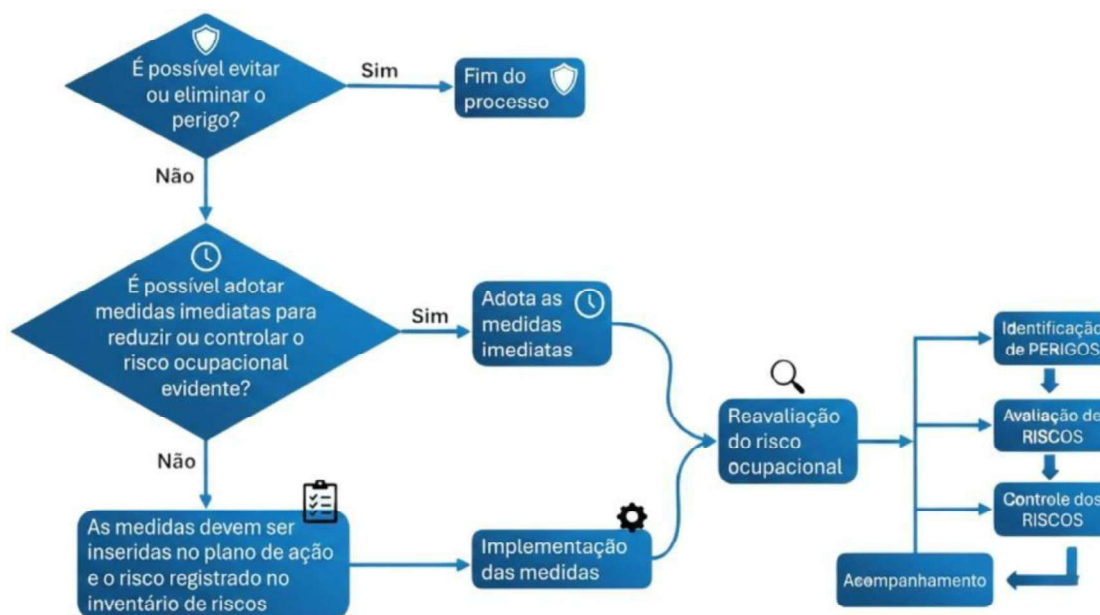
É possível evitar ou eliminar o perigo?

Sim

Fim do processo

Não

É possível adotar medidas imediatas para reduzir ou controlar o risco ocupacional evidente?

Sim

Adota as medidas imediatas

Não

As medidas devem ser inseridas no plano de ação e o risco registrado no inventário de riscos

Implementação das medidas

Reavaliação do risco ocupacional

Identificação de PERIGOS

Avaliação de RISCOS

Controle dos RISCOS

Acompanhamento